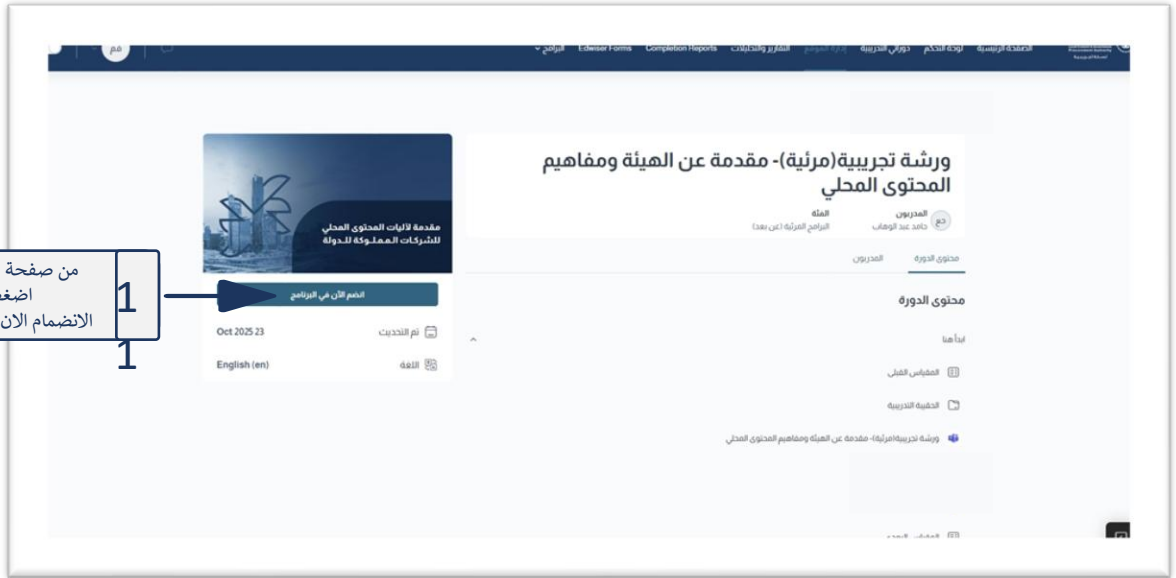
الصفحة الرئيسية لوحة التحكم دوراتي التدريبية إدارة الموقع التقارير والتحليلات Completion Reports Edwiser Forms البرامج

قم

ورشة تجريبية(مرئية)- مقدمة عن الهيئة ومفاهيم المحتوى المحلي

حم المدربون حامد عبد الوهاب

الفئة البرامج المرئية (عن بعد)

محتوى الدورة المدربون

محتوى الدورة

ابدأ هنا

المقياس القبلي

الحقيبة التدريبية

ورشة تجريبية(مرئية)- مقدمة عن الهيئة ومفاهيم المحتوى المحلي

المقياس البعدي

مقدمة لآليات المحتوى المحلي للشركات المملوكة للدولة

انضم الآن في البرنامج

تم التحديث 23 Oct 2025

اللغة English (en)

1

1

من صفحة
اضغ
الانضمام الان